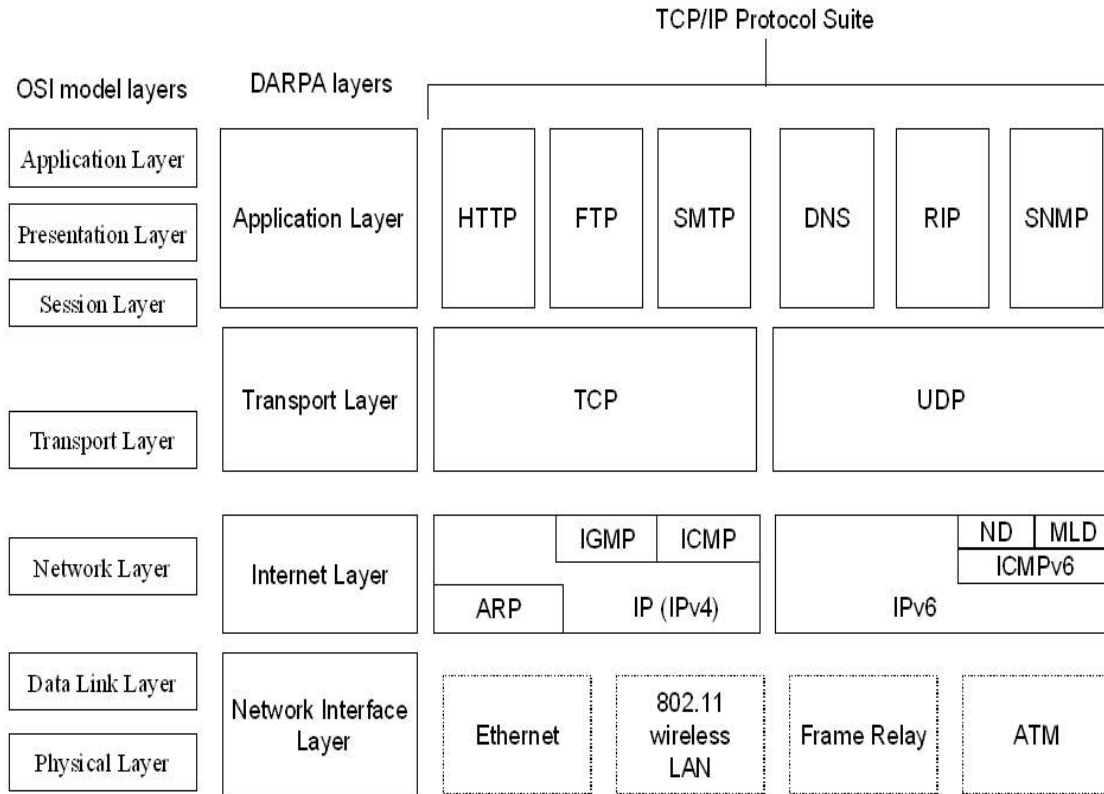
TCP/IP Protocol Suite

OSI model layers

DARPA layers

Application Layer

Presentation Layer

Session Layer

Application Layer

HTTP

FTP

SMTP

DNS

RIP

SNMP

Transport Layer

Transport Layer

TCP

UDP

Network Layer

Internet Layer

IGMP

ICMP

ARP

IP (IPv4)

ND

MLD

ICMPv6

IPv6

Data Link Layer

Physical Layer

Network Interface Layer

Ethernet

802.11 wireless LAN

Frame Relay

ATM